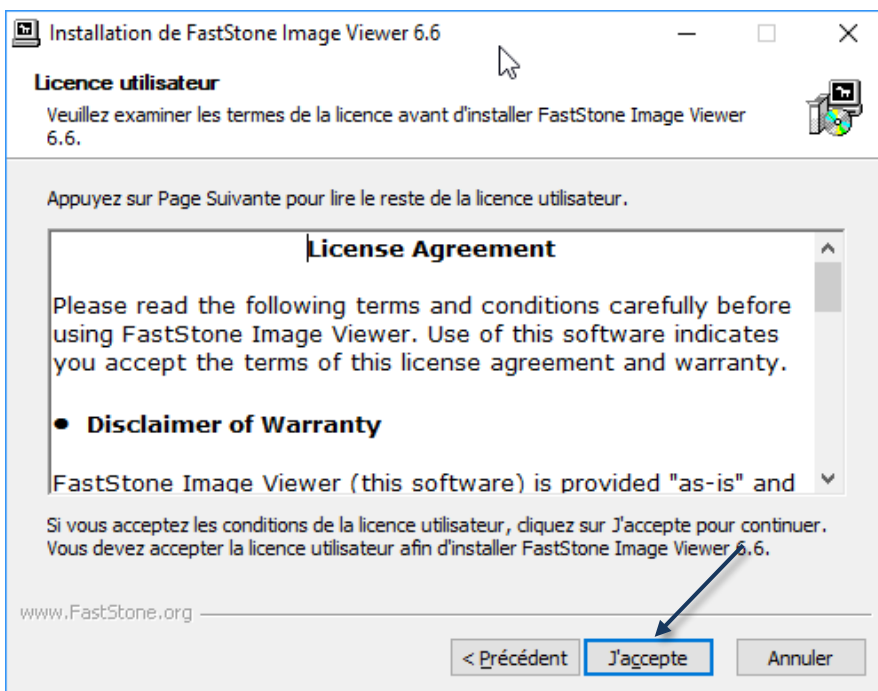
Installation de FastStone Image Viewer 6.6

Licence utilisateur

Veuillez examiner les termes de la licence avant d'installer FastStone Image Viewer 6.6.

Appuyez sur Page Suivante pour lire le reste de la licence utilisateur.

License Agreement

Please read the following terms and conditions carefully before using FastStone Image Viewer. Use of this software indicates you accept the terms of this license agreement and warranty.

• Disclaimer of Warranty

FastStone Image Viewer (this software) is provided "as-is" and

Si vous acceptez les conditions de la licence utilisateur, cliquez sur J'accepte pour continuer. Vous devez accepter la licence utilisateur afin d'installer FastStone Image Viewer 6.6.

www.FastStone.org

< Précédent J'accepte Annuler